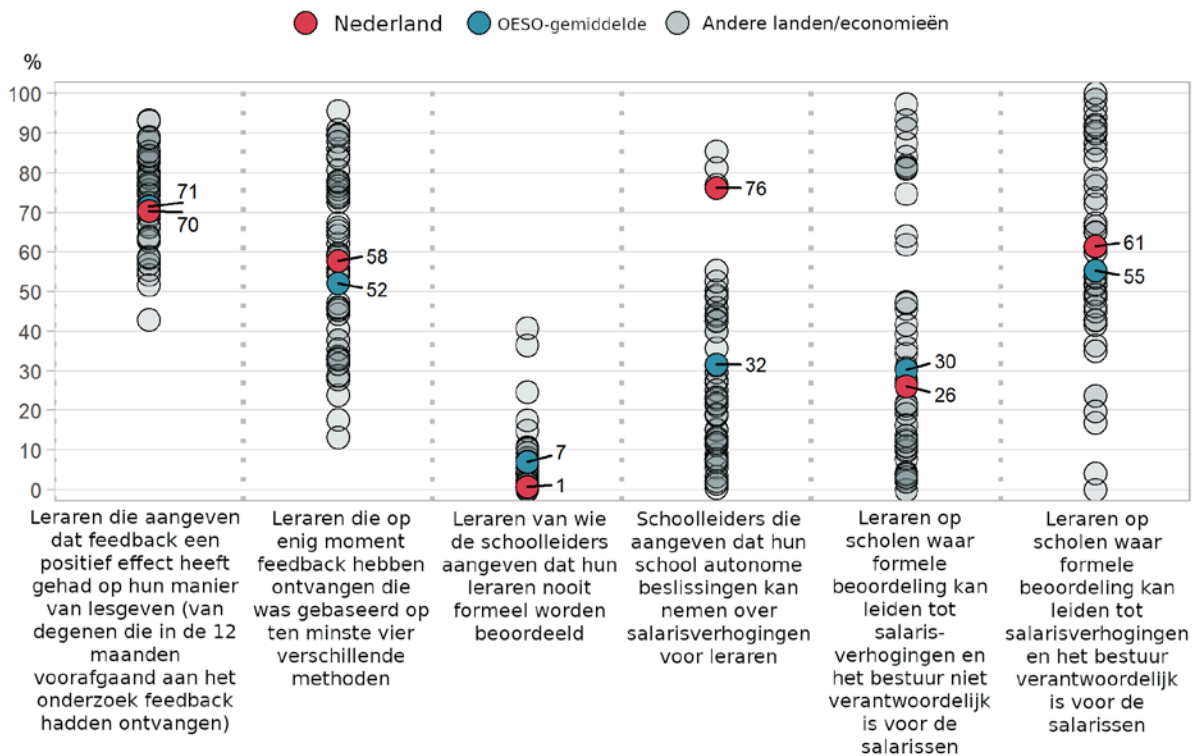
Nederland OESO-gemiddelde Andere landen/economieën

%

100
90
80
70
60
50
40
30
20
10
0

71
70
58
52
7
1
76
32
30
26
61
55

Leraren die aangeven dat feedback een positief effect heeft gehad op hun manier van lesgeven (van degenen die in de 12 maanden voorafgaand aan het onderzoek feedback hadden ontvangen)

Leraren die op enig moment feedback hebben ontvangen die was gebaseerd op ten minste vier verschillende methoden

Leraren van wie de schoolleiders aangeven dat hun leraren nooit formeel worden beoordeeld

Schoolleiders die aangeven dat hun school autonome beslissingen kan nemen over salarisverhogingen voor leraren

Leraren op scholen waar formele beoordeling kan leiden tot salarisverhogingen en het bestuur niet verantwoordelijk is voor de salarissen

Leraren op scholen waar formele beoordeling kan leiden tot salarisverhogingen en het bestuur verantwoordelijk is voor de salarissen